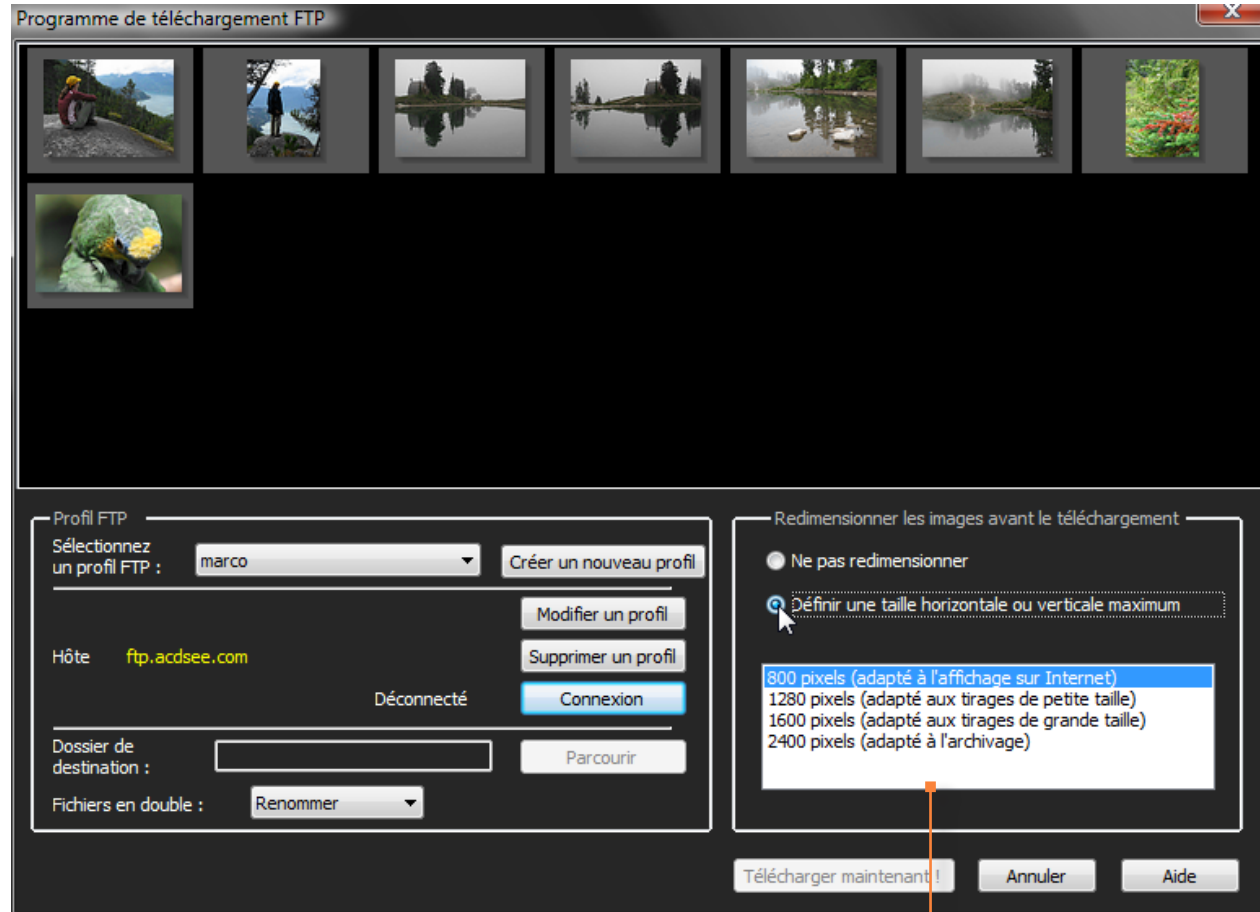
Programme de téléchargement FTP

Profil FTP

Sélectionnez un profil FTP :

marco

Créer un nouveau profil

Modifier un profil

Hôte ftp.acdsee.com

Supprimer un profil

Déconnecté

Connexion

Dossier de destination :

Parcourir

Fichiers en double :

Renommer

Redimensionner les images avant le téléchargement

Ne pas redimensionner

Définir une taille horizontale ou verticale maximum

800 pixels (adapté à l'affichage sur Internet)
1280 pixels (adapté aux tirages de petite taille)
1600 pixels (adapté aux tirages de grande taille)
2400 pixels (adapté à l'archivage)

Télécharger maintenant !

Annuler

Aide